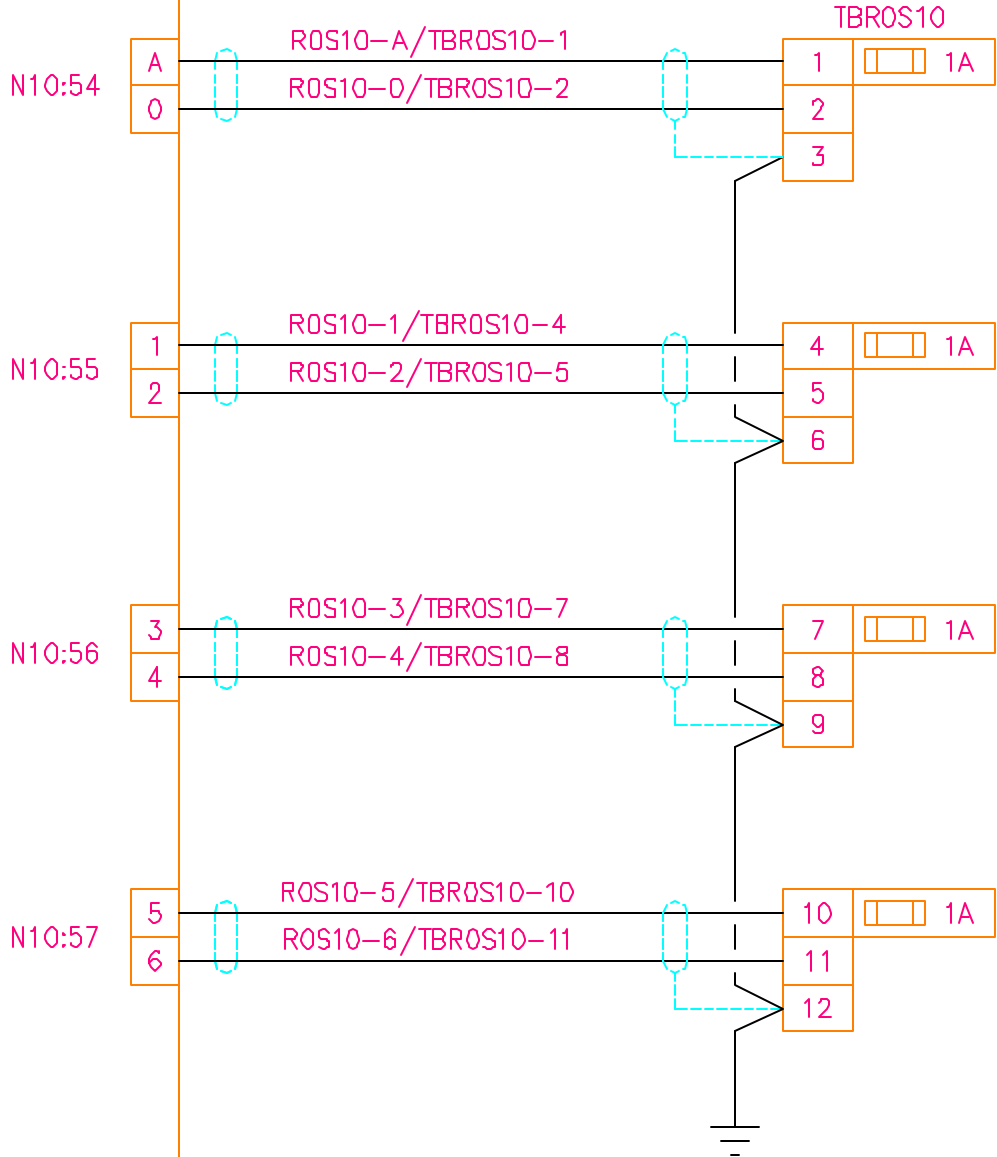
TBROS10

N10:54
A
0
ROS10-A/TBROS10-1
ROS10-0/TBROS10-2
1
1A
2
3

N10:55
1
2
ROS10-1/TBROS10-4
ROS10-2/TBROS10-5
4
1A
5
6

N10:56
3
4
ROS10-3/TBROS10-7
ROS10-4/TBROS10-8
7
1A
8
9

N10:57
5
6
ROS10-5/TBROS10-10
ROS10-6/TBROS10-11
10
1A
11
12